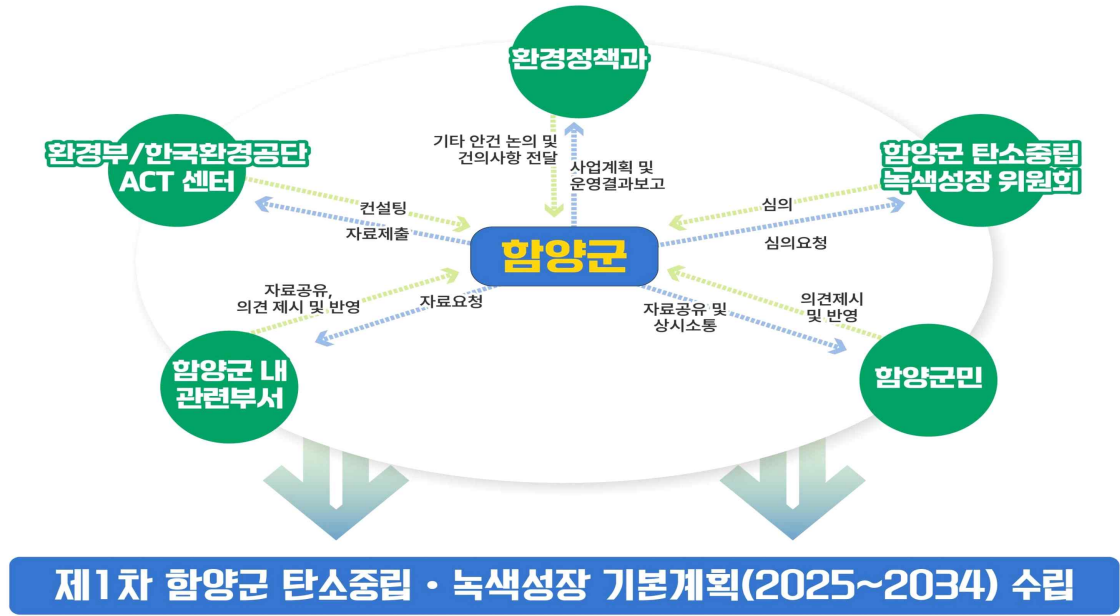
환경정책과

환경부/한국환경공단
ACT 센터

기타 안건 논의 및
건의사항 전달

사업계획 및
운영결과보고

함양군 탄소중립
녹색성장 위원회

컨설팅

자료제출

함양군

심의

심의요청

자료공유,
의견 제시 및 반영

자료요청

자료공유 및
상시소통

의견제시
및 반영

함양군 내
관련부서

함양군민

제1차 함양군 탄소중립 · 녹색성장 기본계획(2025~2034) 수립